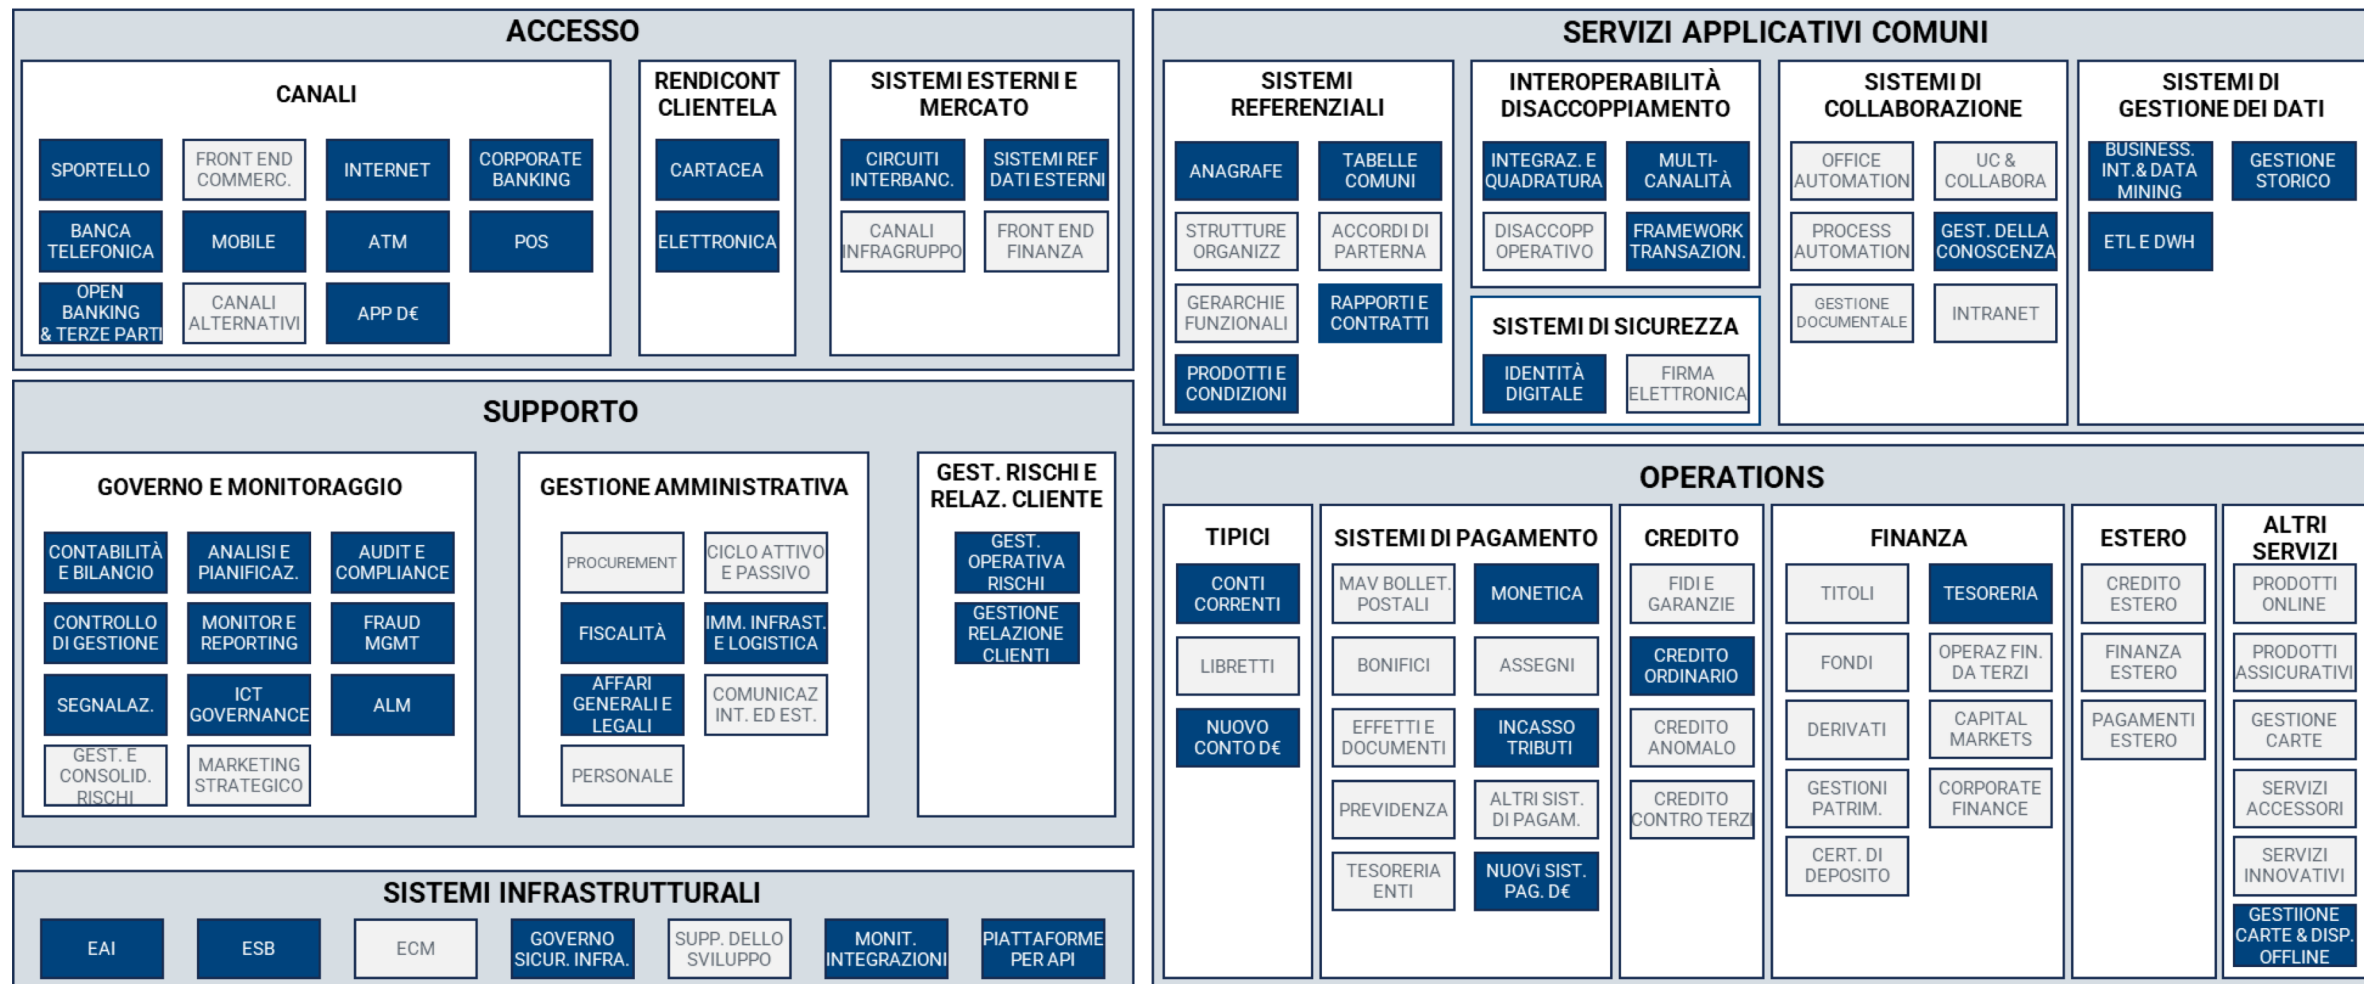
ACCESSO

CANALI

SPORTELLO
FRONT END COMMERC.
INTERNET
CORPORATE BANKING
BANCA TELEFONICA
MOBILE
ATM
POS
OPEN BANKING & TERZE PARTI
CANALI ALTERNATIVI
APP D€

RENDICONT CLIENTELA

CARTACEA
ELETTRONICA

SISTEMI ESTERNI E MERCATO

CIRCUITI INTERBANC.
SISTEMI REF DATI ESTERNI
CANALI INFRAGRUPPO
FRONT END FINANZA

SERVIZI APPLICATIVI COMUNI

SISTEMI REFERENZIALI

ANAGRAFE
TABELLE COMUNI
STRUTTURE ORGANIZZ
ACCORDI DI PARTERNA
GERARCHIE FUNZIONALI
RAPPORTI E CONTRATTI
PRODOTTI E CONDIZIONI

INTEROPERABILITÀ DISACCOPPIAMENTO

INTEGRAZ. E QUADRATURA
MULTI-CANALITÀ
DISACCOPP OPERATIVO
FRAMEWORK TRANSAZION.

SISTEMI DI SICUREZZA

IDENTITÀ DIGITALE
FIRMA ELETTRONICA

SISTEMI DI COLLABORAZIONE

OFFICE AUTOMATION
UC & COLLABORA
PROCESS AUTOMATION
GEST. DELLA CONOSCENZA
GESTIONE DOCUMENTALE
INTRANET

SISTEMI DI GESTIONE DEI DATI

BUSINESS. INT.& DATA MINING
GESTIONE STORICO
ETL E DWH

SUPPORTO

GOVERNO E MONITORAGGIO

CONTABILITÀ E BILANCIO
ANALISI E PIANIFICAZ.
AUDIT E COMPLIANCE
CONTROLLO DI GESTIONE
MONITOR E REPORTING
FRAUD MGMT
SEGNALAZ.
ICT GOVERNANCE
ALM
GEST. E CONSOLID. RISCHI
MARKETING STRATEGICO

GESTIONE AMMINISTRATIVA

PROCUREMENT
CICLO ATTIVO E PASSIVO
FISCALITÀ
IMM. INFRAST. E LOGISTICA
AFFARI GENERALI E LEGALI
COMUNICAZ INT. ED EST.
PERSONALE

GEST. RISCHI E RELAZ. CLIENTE

GEST. OPERATIVA RISCHI
GESTIONE RELAZIONE CLIENTI

OPERATIONS

TIPICI

CONTI CORRENTI
LIBRETTI
NUOVO CONTO D€

SISTEMI DI PAGAMENTO

MAV BOLLET. POSTALI
MONETICA
BONIFICI
ASSEGNI
EFFETTI E DOCUMENTI
INCASSO TRIBUTI
PREVIDENZA
ALTRI SIST. DI PAGAM.
TESORERIA ENTI
NUOVI SIST. PAG. D€

CREDITO

FIDI E GARANZIE
CREDITO ORDINARIO
CREDITO ANOMALO
CREDITO CONTRO TERZI

FINANZA

TITOLI
TESORERIA
FONDI
OPERAZ FIN. DA TERZI
DERIVATI
CAPITAL MARKETS
GESTIONI PATRIM.
CORPORATE FINANCE
CERT. DI DEPOSITO

ESTERO

CREDITO ESTERO
FINANZA ESTERO
PAGAMENTI ESTERO

ALTRI SERVIZI

PRODOTTI ONLINE
PRODOTTI ASSICURATIVI
GESTIONE CARTE
SERVIZI ACCESSORI
SERVIZI INNOVATIVI
GESTIIONE CARTE & DISP. OFFLINE

SISTEMI INFRASTRUTTURALI

EAI
ESB
ECM
GOVERNO SICUR. INFRA.
SUPP. DELLO SVILUPPO
MONIT. INTEGRAZIONI
PIATTAFORME PER API